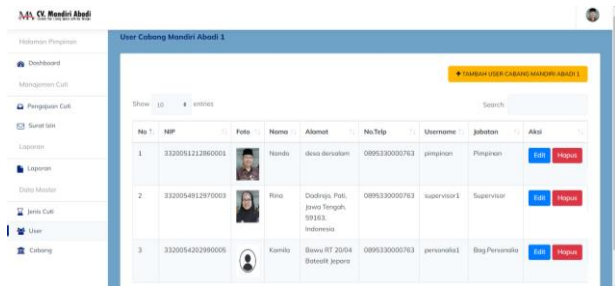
CV. Mandiri Abadi

Halaman Pegawai

Dashboard

Manajemen Cuti

Pengajuan Cuti

Surat Izin

Laporan

Laporan

Data Master

Jenis Cuti

User

Cabang

User Cabang Mandiri Abadi 1

+ TAMBAH USER CABANG MANDIRI ABADI 1

Show 10 entries

Search:

| No | NIP | Foto | Nama | Alamat | No.Telp | Username | Jabatan | Aksi |
|---|---|---|---|---|---|---|---|---|
| 1 | 3320051212860001 | | Nanda | desa dersalam | 0895330000763 | pimpinan | Pimpinan | Edit Hapus |
| 2 | 3320054912970003 | | Rina | Dadirejo, Pati, Jawa Tengah, 59163, Indonesia | 0895330000763 | supervisor1 | Supervisor | Edit Hapus |
| 3 | 3320054202990005 | | Kamila | Bawu RT 20/04 Batealit Jepara | 0895330000763 | personalia1 | Bag.Personalia | Edit Hapus |